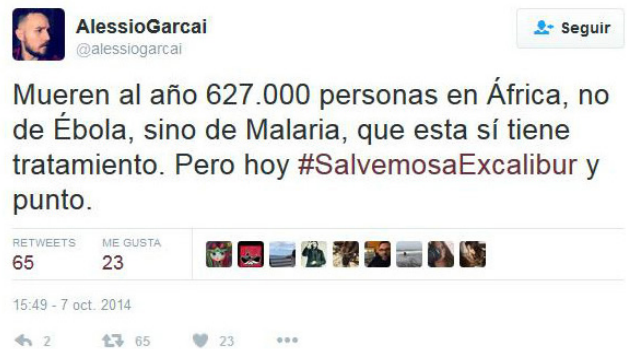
AlessioGarcai
@alessiogarcai

Seguir

Mueren al año 627.000 personas en África, no de Ébola, sino de Malaria, que esta sí tiene tratamiento. Pero hoy #SalvemosaExcalibur y punto.

RETWEETS
65

ME GUSTA
23

15:49 - 7 oct. 2014

2 65 23